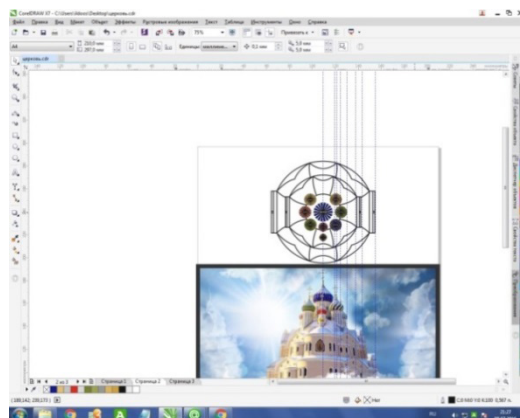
CorelDRAW X7 - C:\Users\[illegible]\Desktop\церковь.cdr

Файл Правка Вид Макет Объект Эффекты Растровые изображения Текст Таблица Инструменты Окно Справка

75%

Привязать к

A4

210,0 мм
297,0 мм

Единицы: миллиме...

0,1 мм

5,0 мм
5,0 мм

церковь.cdr

2 из 3

Страница 1 Страница 2 Страница 3

Нет

C:0 M:0 Y:0 K:100 0,567 п.

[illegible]